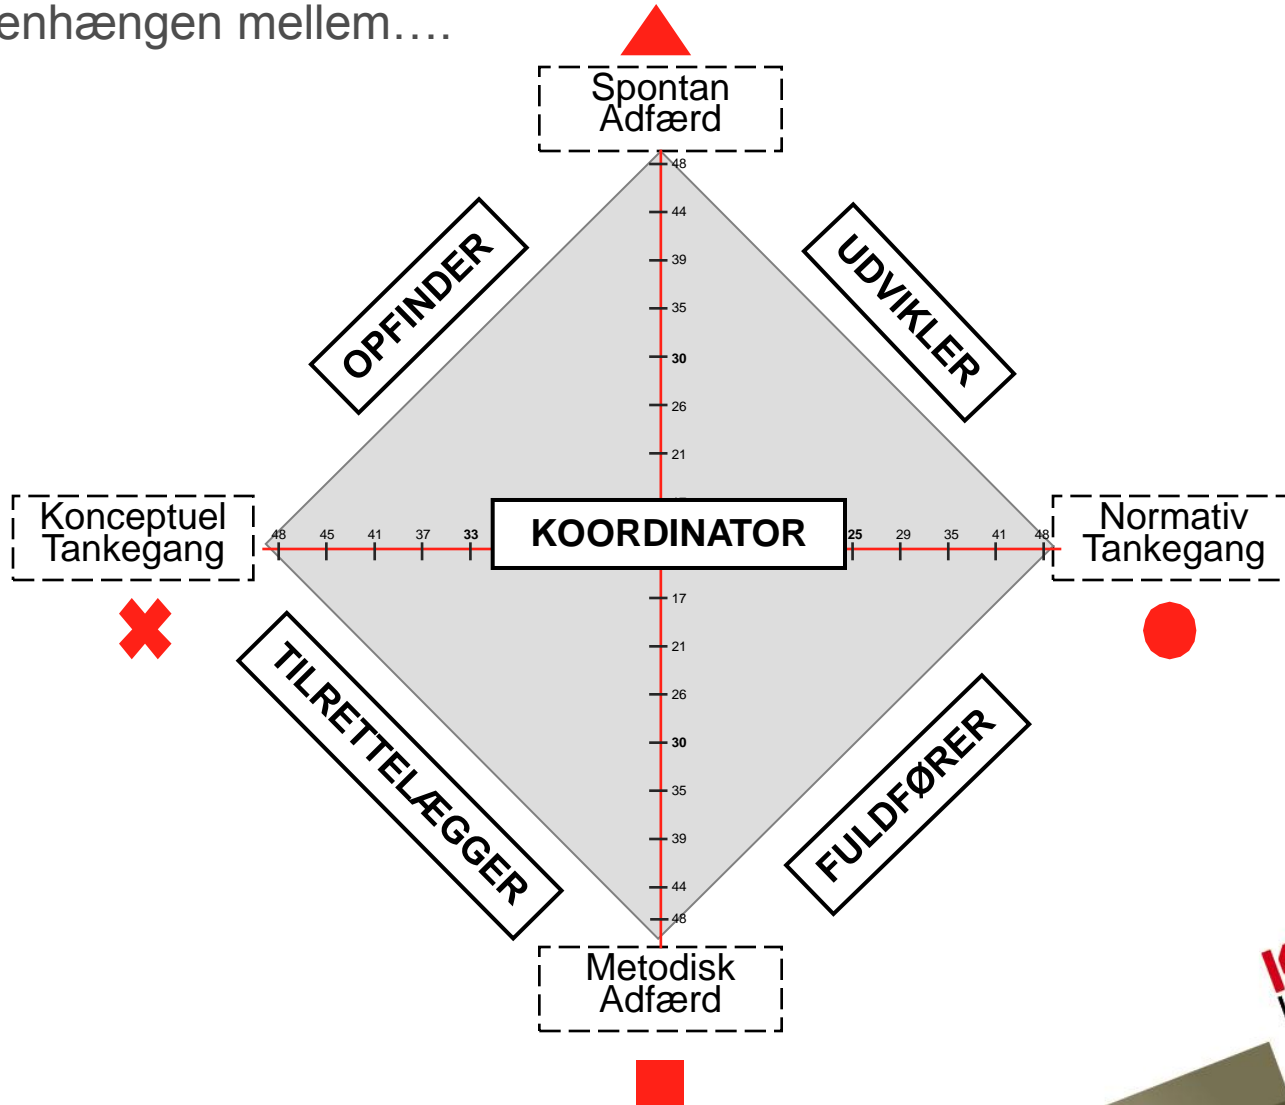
enhængen mellem….

Spontan Adfærd

48
44
39
35
30
26
21

OPFINDER

UDVIKLER

Konceptuel Tankegang

48 45 41 37 33

KOORDINATOR

25 29 35 41 48

Normativ Tankegang

17
21
26
30
35
39
44
48

TILRETTELÆGGER

FULDFØRER

Metodisk Adfærd

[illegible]